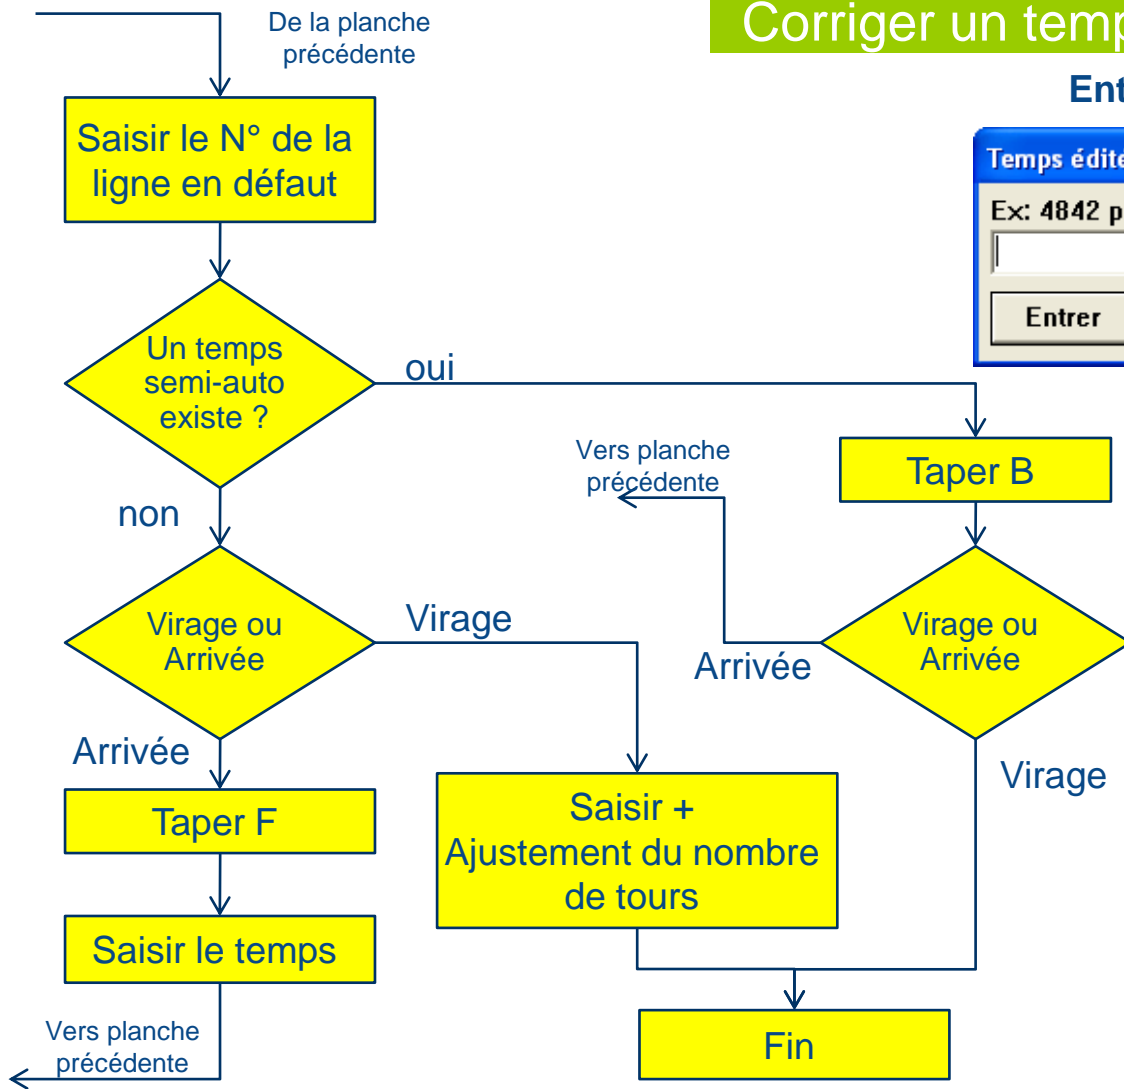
De la planche précédente

Corriger un temp

Ent

Temps édite

Ex: 4842 p

Entrer

Saisir le N° de la ligne en défaut

Un temps semi-auto existe ?

oui

Taper B

Vers planche précédente

non

Virage ou Arrivée

Virage

Arrivée

Virage ou Arrivée

Virage

Arrivée

Taper F

Saisir + Ajustement du nombre de tours

Saisir le temps

Fin

Vers planche précédente